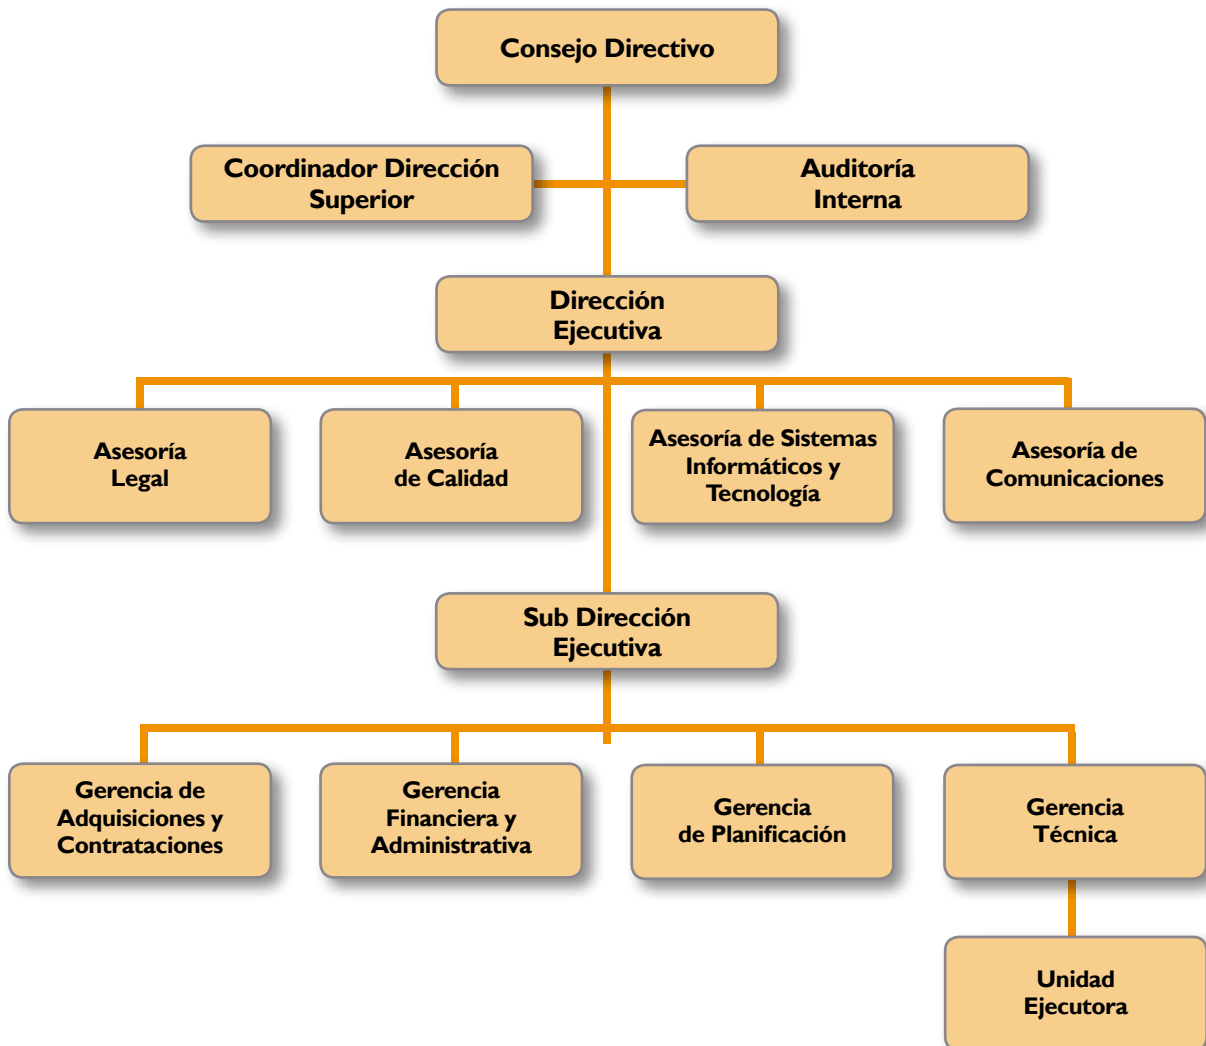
Consejo Directivo

Coordinador Dirección Superior

Auditoría Interna

Dirección Ejecutiva

Asesoría Legal

Asesoría de Calidad

Asesoría de Sistemas Informáticos y Tecnología

Asesoría de Comunicaciones

Sub Dirección Ejecutiva

Gerencia de Adquisiciones y Contrataciones

Gerencia Financiera y Administrativa

Gerencia de Planificación

Gerencia Técnica

Unidad Ejecutora